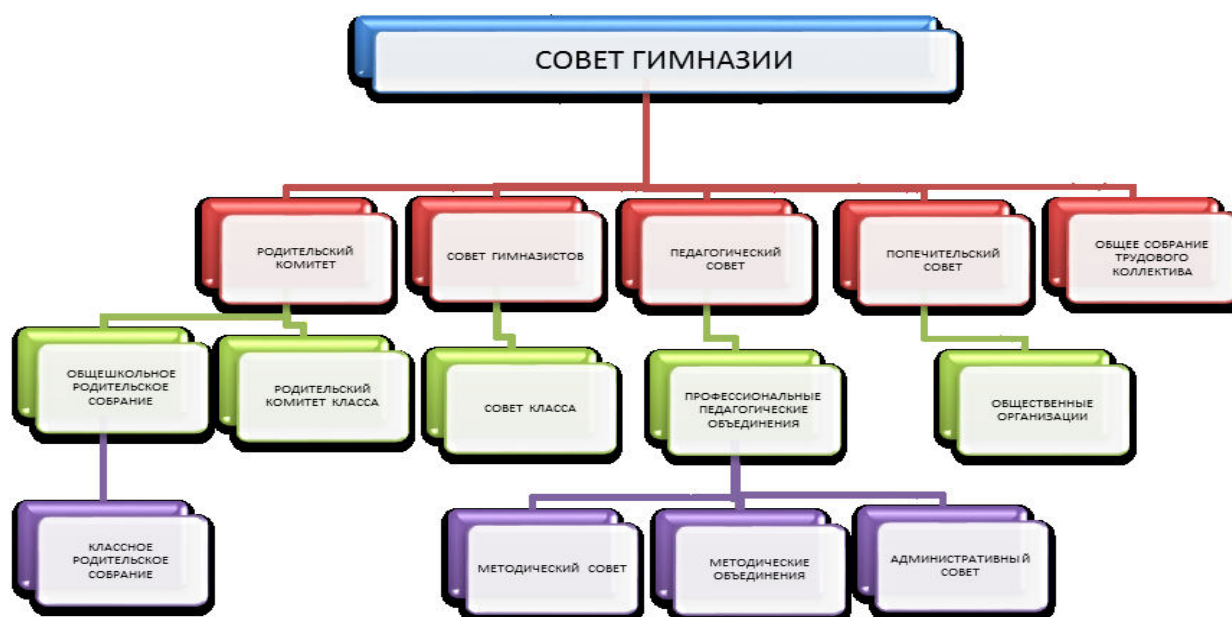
СОВЕТ ГИМНАЗИИ

РОДИТЕЛЬСКИЙ КОМИТЕТ

СОВЕТ ГИМНАЗИСТОВ

ПЕДАГОГИЧЕСКИЙ СОВЕТ

ПОПЕЧИТЕЛЬСКИЙ СОВЕТ

ОБЩЕЕ СОБРАНИЕ ТРУДОВОГО КОЛЛЕКТИВА

ОБЩЕШКОЛЬНОЕ РОДИТЕЛЬСКОЕ СОБРАНИЕ

РОДИТЕЛЬСКИЙ КОМИТЕТ КЛАССА

СОВЕТ КЛАССА

ПРОФЕССИОНАЛЬНЫЕ ПЕДАГОГИЧЕСКИЕ ОБЪЕДИНЕНИЯ

ОБЩЕСТВЕННЫЕ ОРГАНИЗАЦИИ

КЛАССНОЕ РОДИТЕЛЬСКОЕ СОБРАНИЕ

МЕТОДИЧЕСКИЙ СОВЕТ

МЕТОДИЧЕСКИЕ ОБЪЕДИНЕНИЯ

АДМИНИСТРАТИВНЫЙ СОВЕТ